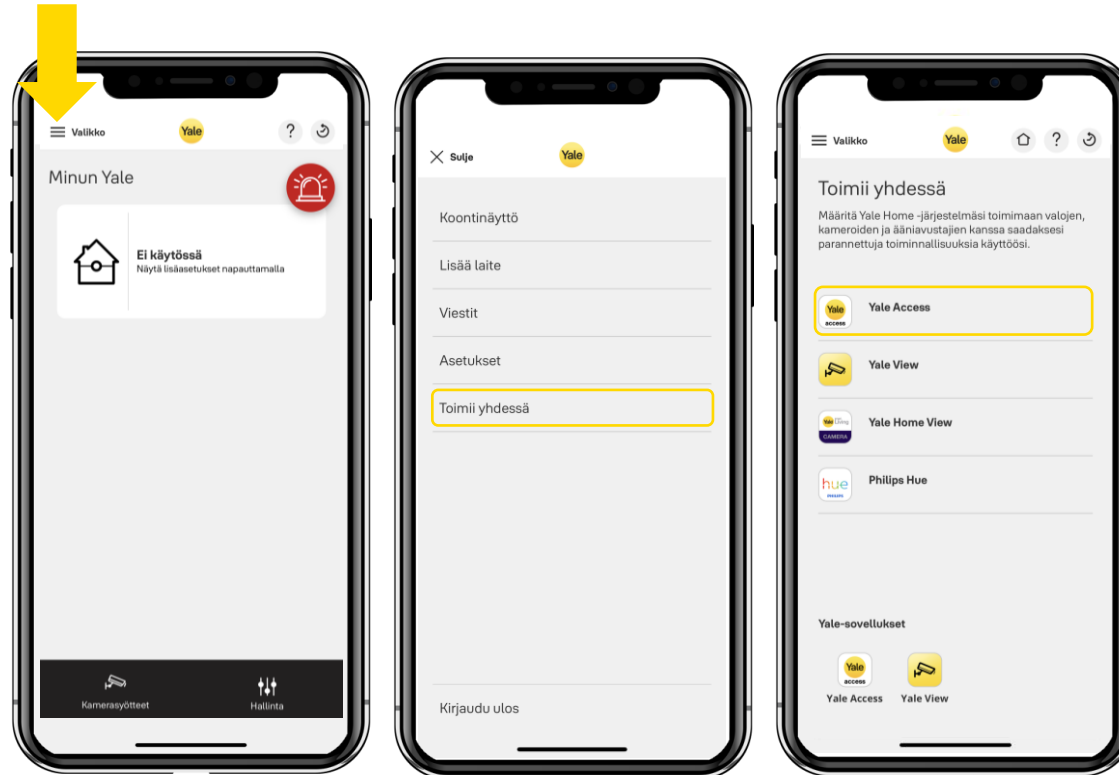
Valikko
Yale
?

Minun Yale

Ei käytössä
Näytä lisäasetukset napauttamalla

Kamerasyötteet
Hallinta

Sulje
Yale

Koontinäyttö
Lisää laite
Viestit
Asetukset
Toimii yhdessä

Kirjaudu ulos

Valikko
Yale
?

Toimii yhdessä
Määritä Yale Home -järjestelmäsi toimimaan valojen, kameroiden ja ääniavustajien kanssa saadaksesi parannettuja toiminnallisuuksia käyttöösi.

Yale access
Yale Access
Yale View
Yale Home View
hue
Philips Hue

Yale-sovellukset
Yale access
Yale Access
Yale View